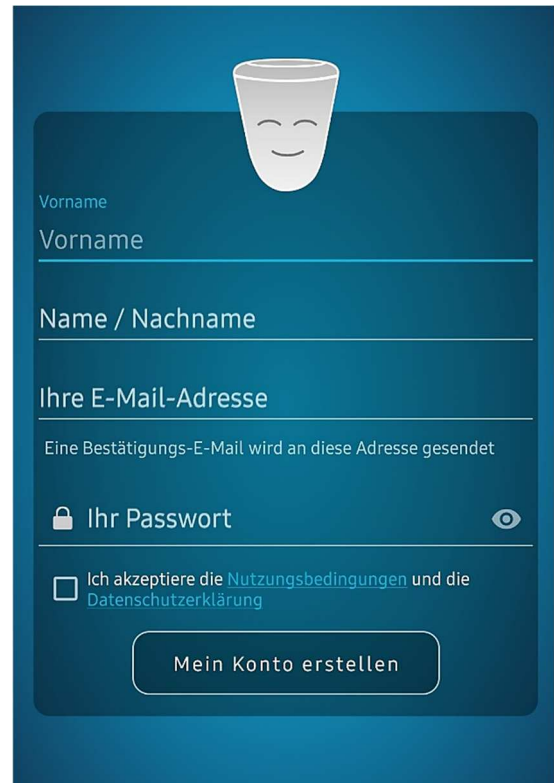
Vorname
Vorname

Name / Nachname

Ihre E-Mail-Adresse

Eine Bestätigungs-E-Mail wird an diese Adresse gesendet

Ihr Passwort

Ich akzeptiere die Nutzungsbedingungen und die Datenschutzerklärung

Mein Konto erstellen